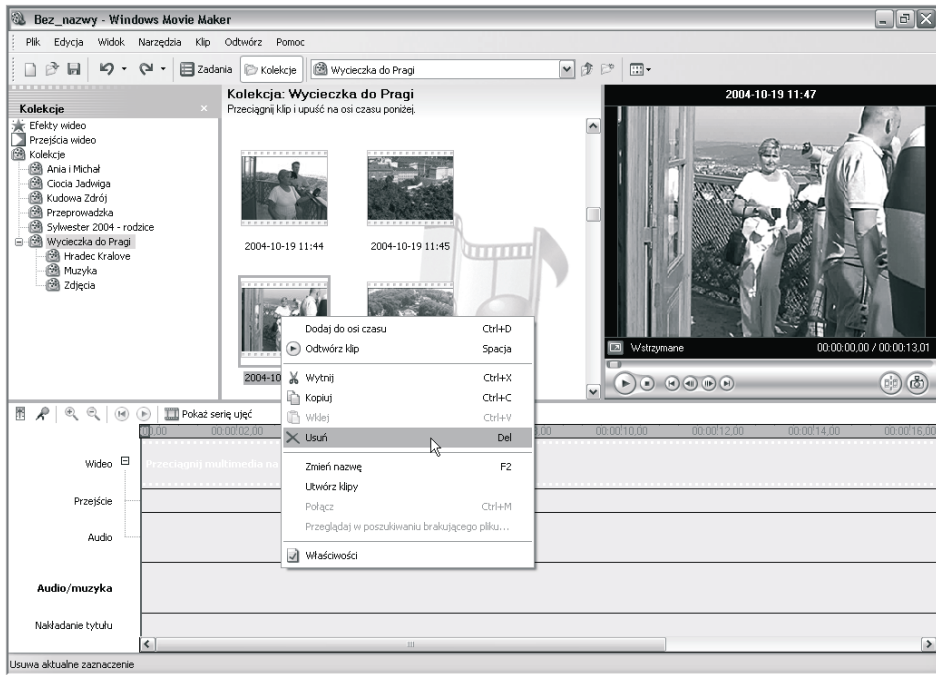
Bez_nazwy - Windows Movie Maker

Plik Edycja Widok Narzędzia Klip Odtwórz Pomoc

Zadania Kolekcje Wycieczka do Pragi

Kolekcje

Efekty wideo
Przejścia wideo
Kolekcje
Ania i Michał
Ciocia Jadwiga
Kudowa Zdrój
Przeprowadzka
Sylwester 2004 - rodzice
Wycieczka do Pragi
Hradec Kralove
Muzyka
Zdjęcia

Kolekcja: Wycieczka do Pragi
Przeciągnij klip i upuść na osi czasu poniżej.

2004-10-19 11:44
2004-10-19 11:45
2004-10

2004-10-19 11:47

Wstrzymane 00:00:00,00 / 00:00:13,01

Dodaj do osi czasu Ctrl+D
Odtwórz klip Spacja
Wytnij Ctrl+X
Kopiuj Ctrl+C
Wklej Ctrl+V
Usuń Del
Zmień nazwę F2
Utwórz klipy
Połącz Ctrl+M
Przeglądaj w poszukiwaniu brakującego pliku...
Właściwości

Pokaż serię ujęć

0,00 00:00:02,00 ,00 00:00:10,00 00:00:12,00 00:00:14,00 00:00:16,00

Wideo
Przeciągnij multimedia na
Przejście
Audio
Audio/muzyka
Nakładanie tytułu

Usuwa aktualne zaznaczenie